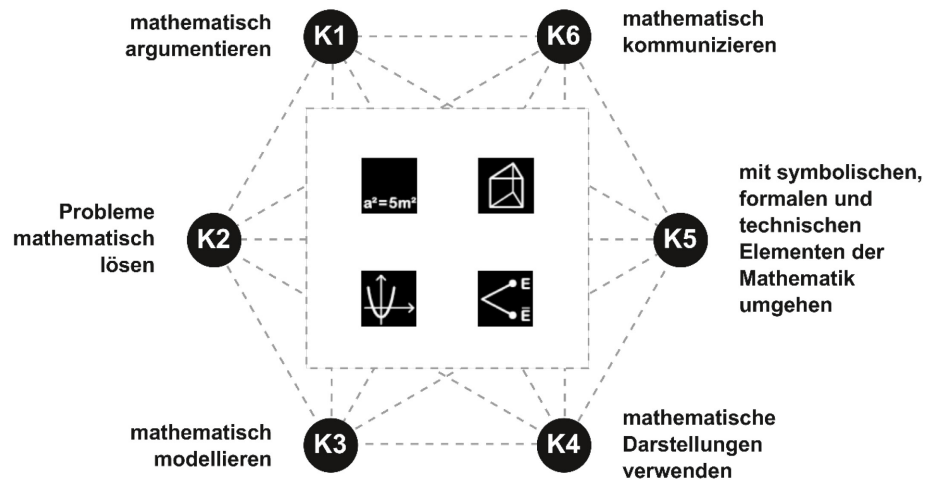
mathematisch argumentieren

K1

K6

mathematisch kommunizieren

Probleme mathematisch lösen

K2

$a^2=5m^2$

E

$\bar{E}$

K5

mit symbolischen, formalen und technischen Elementen der Mathematik umgehen

mathematisch modellieren

K3

K4

mathematische Darstellungen verwenden